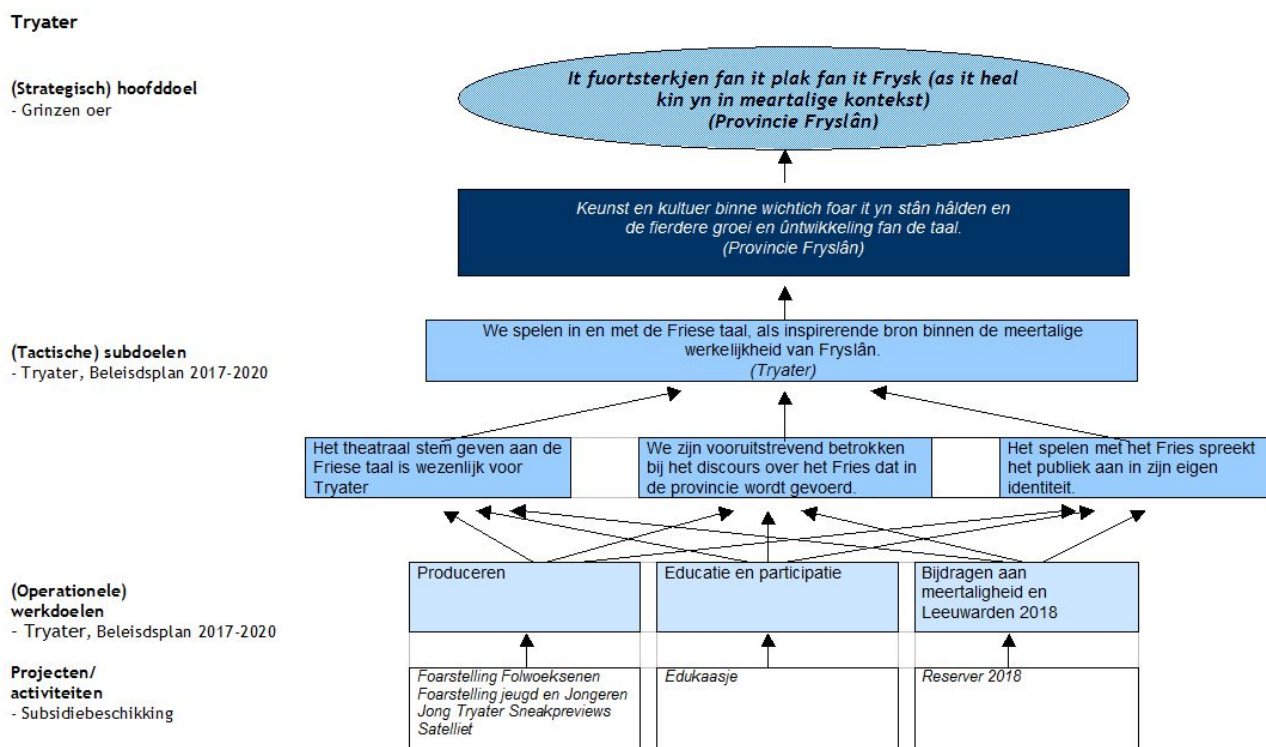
Tryater

(Strategisch) hoofddoel
- Grinzen oer

It fuortsterkjen fan it plak fan it Frysk (as it heal kin yn in meartalige kontekst)
(Provincie Fryslân)

Keunst en kultuer binne wichtich foar it yn stân hâlden en de fierdere groei en ûntwikkeling fan de taal.
(Provincie Fryslân)

(Tactische) subdoelen
- Tryater, Beleidsplan 2017-2020

We spelen in en met de Friese taal, als inspirerende bron binnen de meertalige werkelijkheid van Fryslân.
(Tryater)

Het theatraal stem geven aan de Friese taal is wezenlijk voor Tryater

We zijn vooruitstrevend betrokken bij het discours over het Fries dat in de provincie wordt gevoerd.

Het spelen met het Fries spreekt het publiek aan in zijn eigen identiteit.

(Operationele) werkdoelen
- Tryater, Beleidsplan 2017-2020

Produceren

Educatie en participatie

Bijdragen aan meertaligheid en Leeuwarden 2018

Projecten/ activiteiten
- Subsidiebeschikking

Foarstelling Folwoeksenen
Foarstelling jeugd en Jongeren
Jong Tryater Sneakpreviews
Satelliet

Edukaasje

Reserver 2018